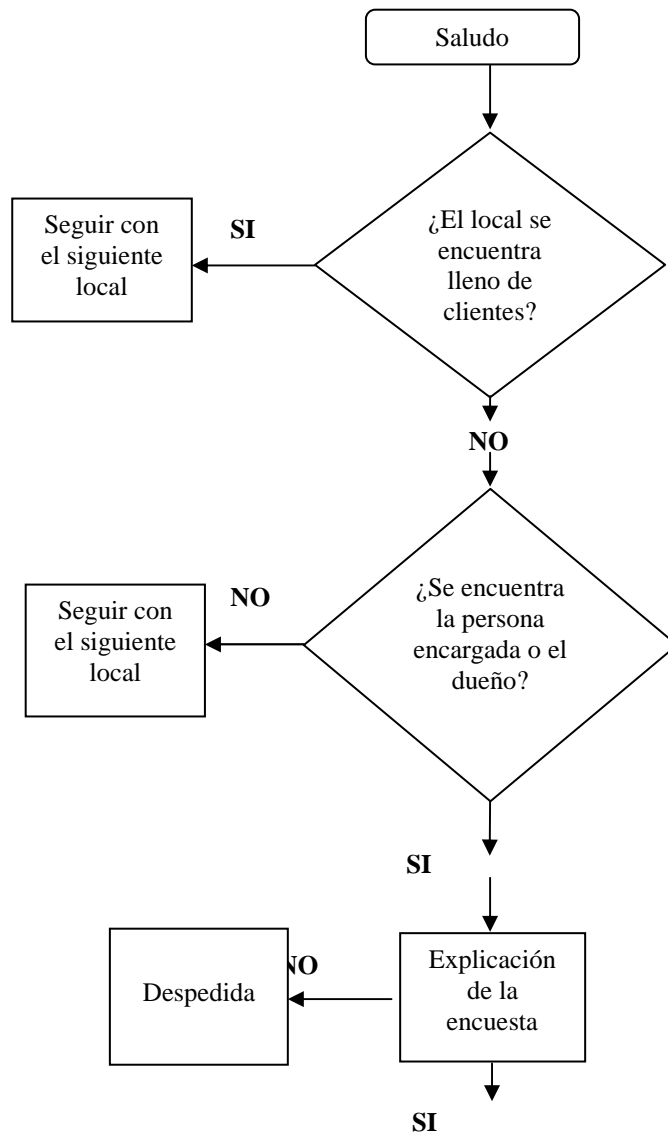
Saludo

¿El local se encuentra lleno de clientes?

SI

Seguir con el siguiente local

NO

¿Se encuentra la persona encargada o el dueño?

NO

Seguir con el siguiente local

SI

Explicación de la encuesta

NO

Despedida

SI